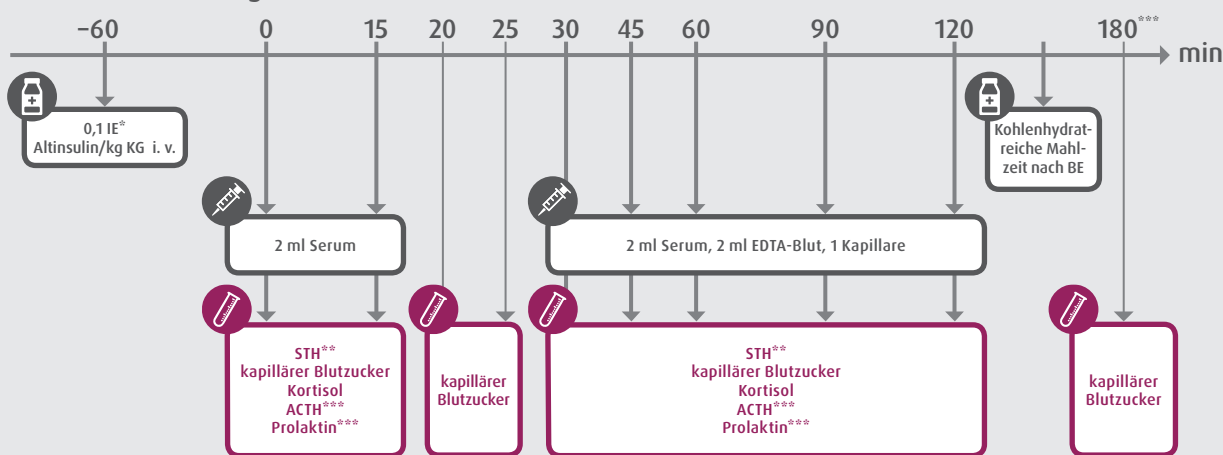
–60 0 15 20 25 30 45 60 90 120 180*** min

0,1 IE* Altinsulin/kg KG i. v.

Kohlenhydratreiche Mahlzeit nach BE

2 ml Serum

2 ml Serum, 2 ml EDTA-Blut, 1 Kapillare

STH** kapillärer Blutzucker Kortisol ACTH*** Prolaktin***

kapillärer Blutzucker

STH** kapillärer Blutzucker Kortisol ACTH*** Prolaktin***

kapillärer Blutzucker